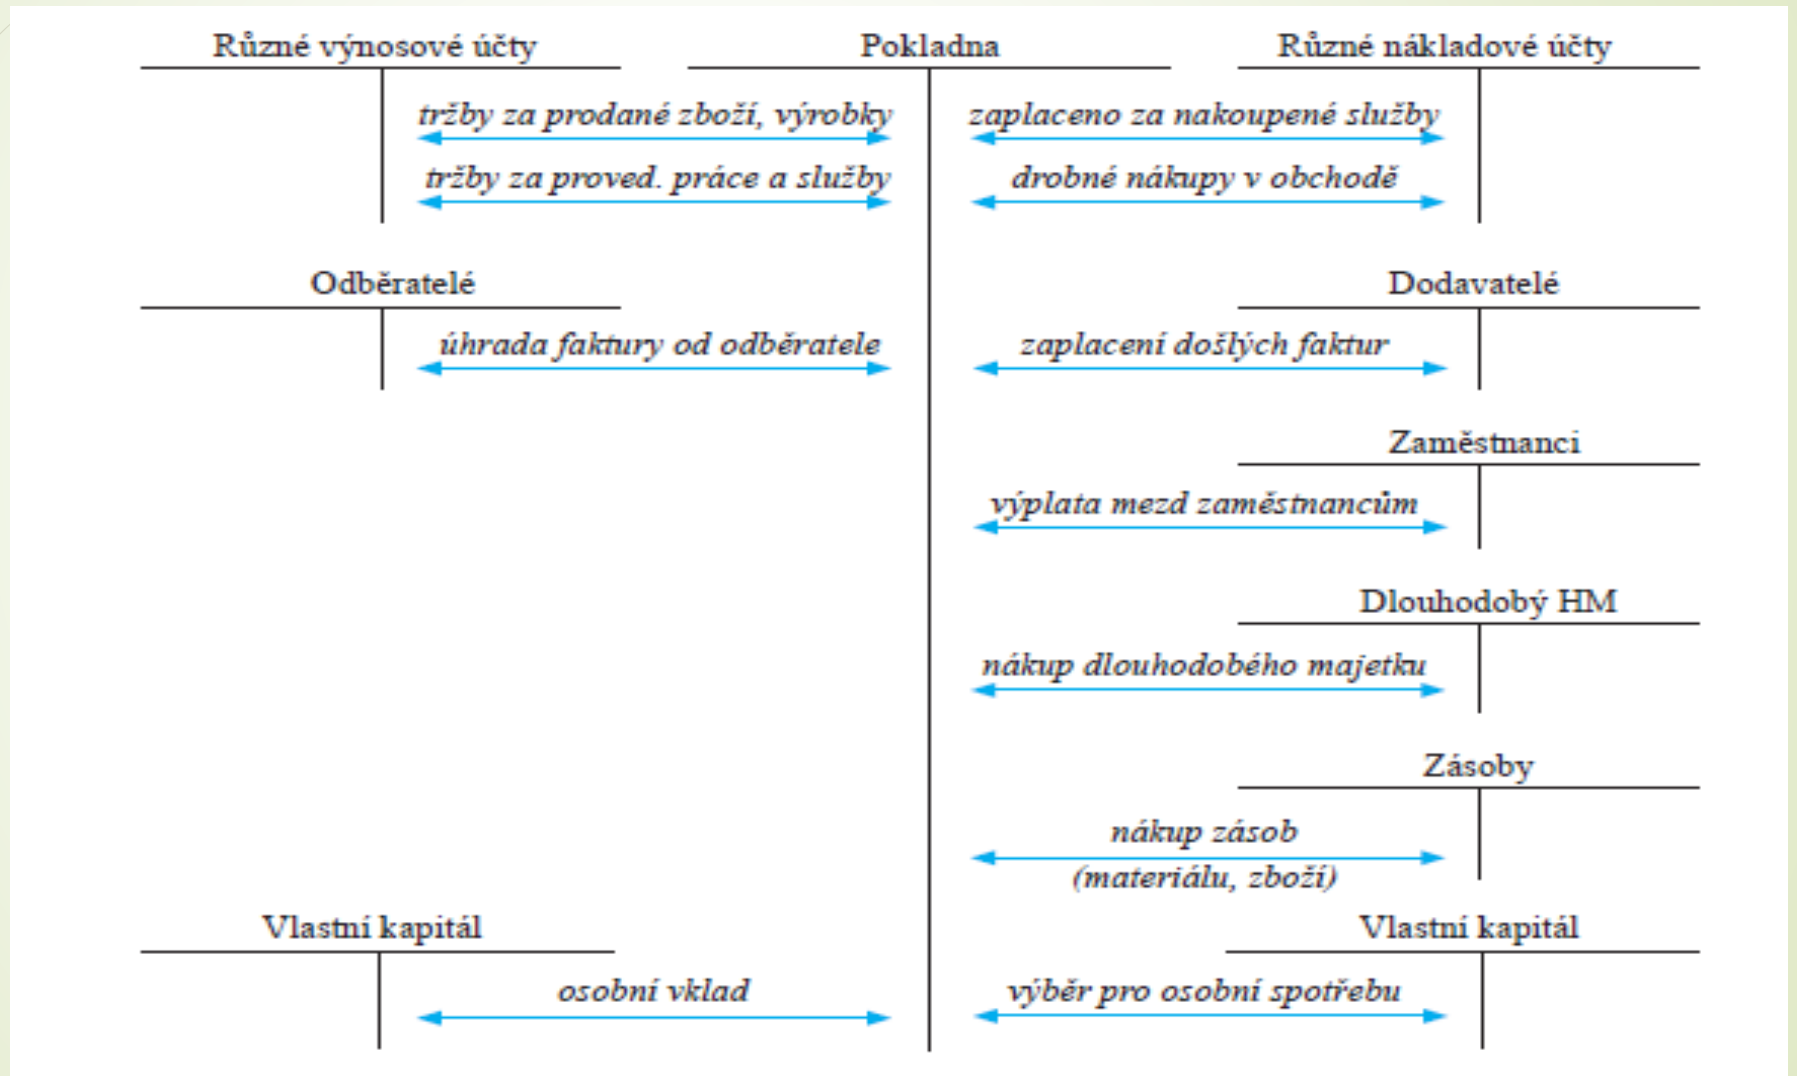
Různé výnosové účty

Pokladna

Různé nákladové účty

tržby za prodané zboží, výrobky

zaplaceno za nakoupené služby

tržby za proved. práce a služby

drobné nákupy v obchodě

Odběratelé

Dodavatelé

úhrada faktury od odběratele

zaplacení došlých faktur

Zaměstnanci

výplata mezd zaměstnancům

Dlouhodobý HM

nákup dlouhodobého majetku

Zásoby

nákup zásob (materiálu, zboží)

Vlastní kapitál

Vlastní kapitál

osobní vklad

výběr pro osobní spotřebu